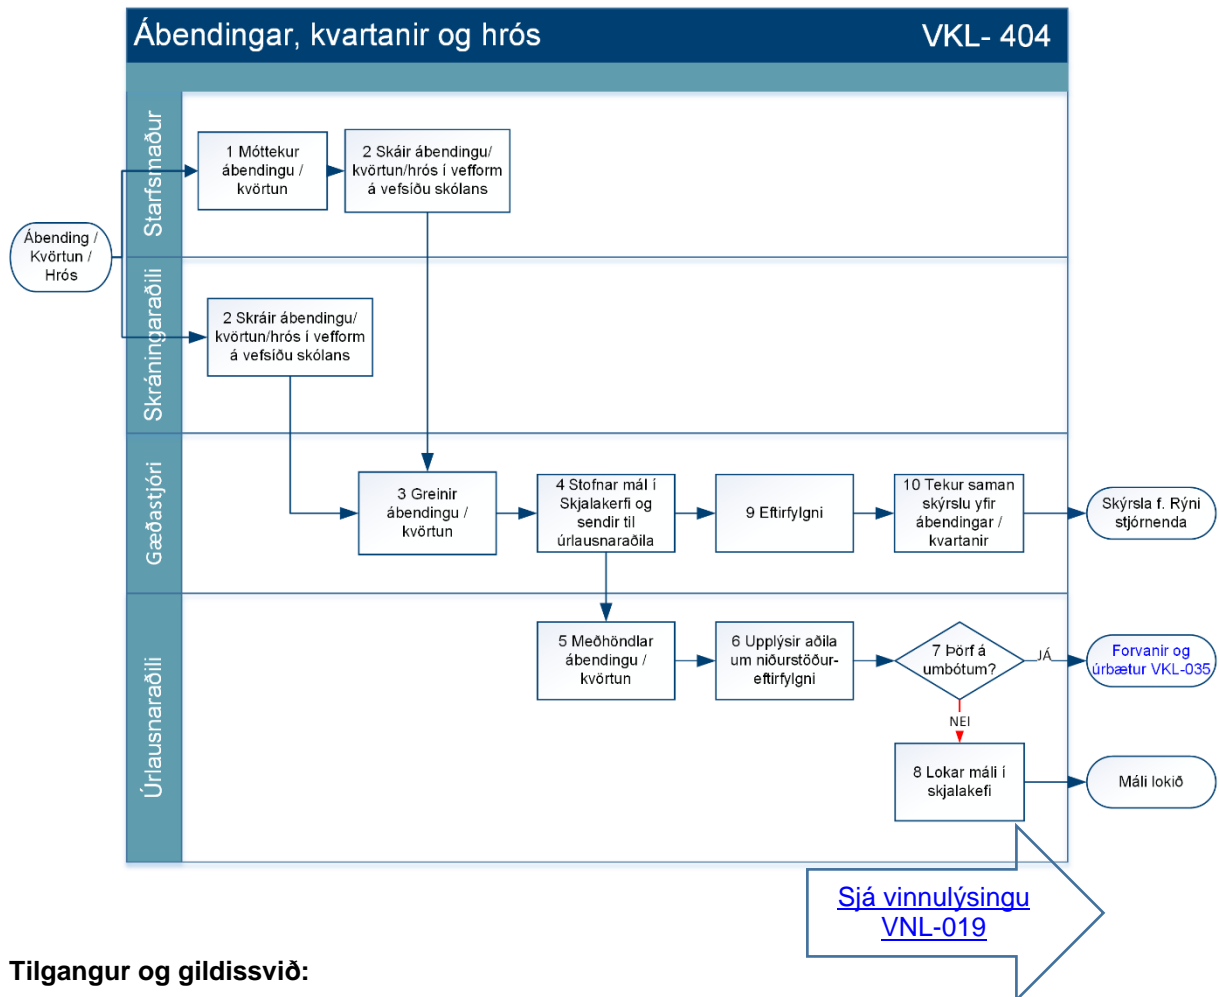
Ábendingar, kvartanir og hrós

VKL- 404

Starfsmaður

Skráningaraðili

Gæðastjóri

Úrlausnaraðili

Ábending / Kvörtun / Hrós

1 Móttekur ábendingu / kvörtun

2 Skáir ábendingu/ kvörtun/hrós í vefform á vefsíðu skólans

2 Skráir ábendingu/ kvörtun/hrós í vefform á vefsíðu skólans

3 Greinir ábendingu / kvörtun

4 Stofnar mál í Skjalakerfi og sendir til úrlausnaraðila

9 Eftirfylgni

10 Tekur saman skýrslu yfir ábendingar / kvartanir

Skýrsla f. Rýni stjórnenda

5 Meðhöndlar ábendingu / kvörtun

6 Upplýsir aðila um niðurstöður-eftirfylgni

7 Þörf á umbótum?

JÁ

Forvanir og úrbætur VKL-035

NEI

8 Lokar máli í skjalakefi

Máli lokið

Sjá vinnulýsingu VNL-019

Tilgangur og gildissvið: